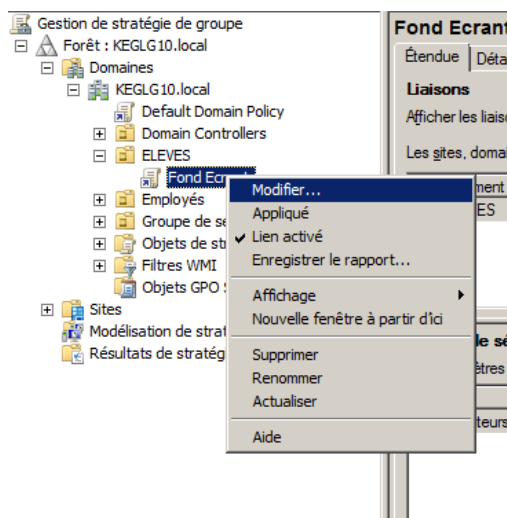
Gestion de stratégie de groupe
Forêt : KEGLG10.local
Domaines
KEGLG10.local
Default Domain Policy
Domain Controllers
ELEVES
Fond Ecra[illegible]
Employés
Groupe de s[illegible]
Objets de st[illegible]
Filtres WMI
Objets GPO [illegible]
Sites
Modélisation de strat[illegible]
Résultats de stratég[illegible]

Fond Ecran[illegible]
Étendue
Déta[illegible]
Liaisons
Afficher les liais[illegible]
Les sites, domai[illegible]
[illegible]ment
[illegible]ES
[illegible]le sé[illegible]
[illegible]tres
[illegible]teurs

Modifier...
Appliqué
Lien activé
Enregistrer le rapport...
Affichage
Nouvelle fenêtre à partir d'ici
Supprimer
Renommer
Actualiser
Aide